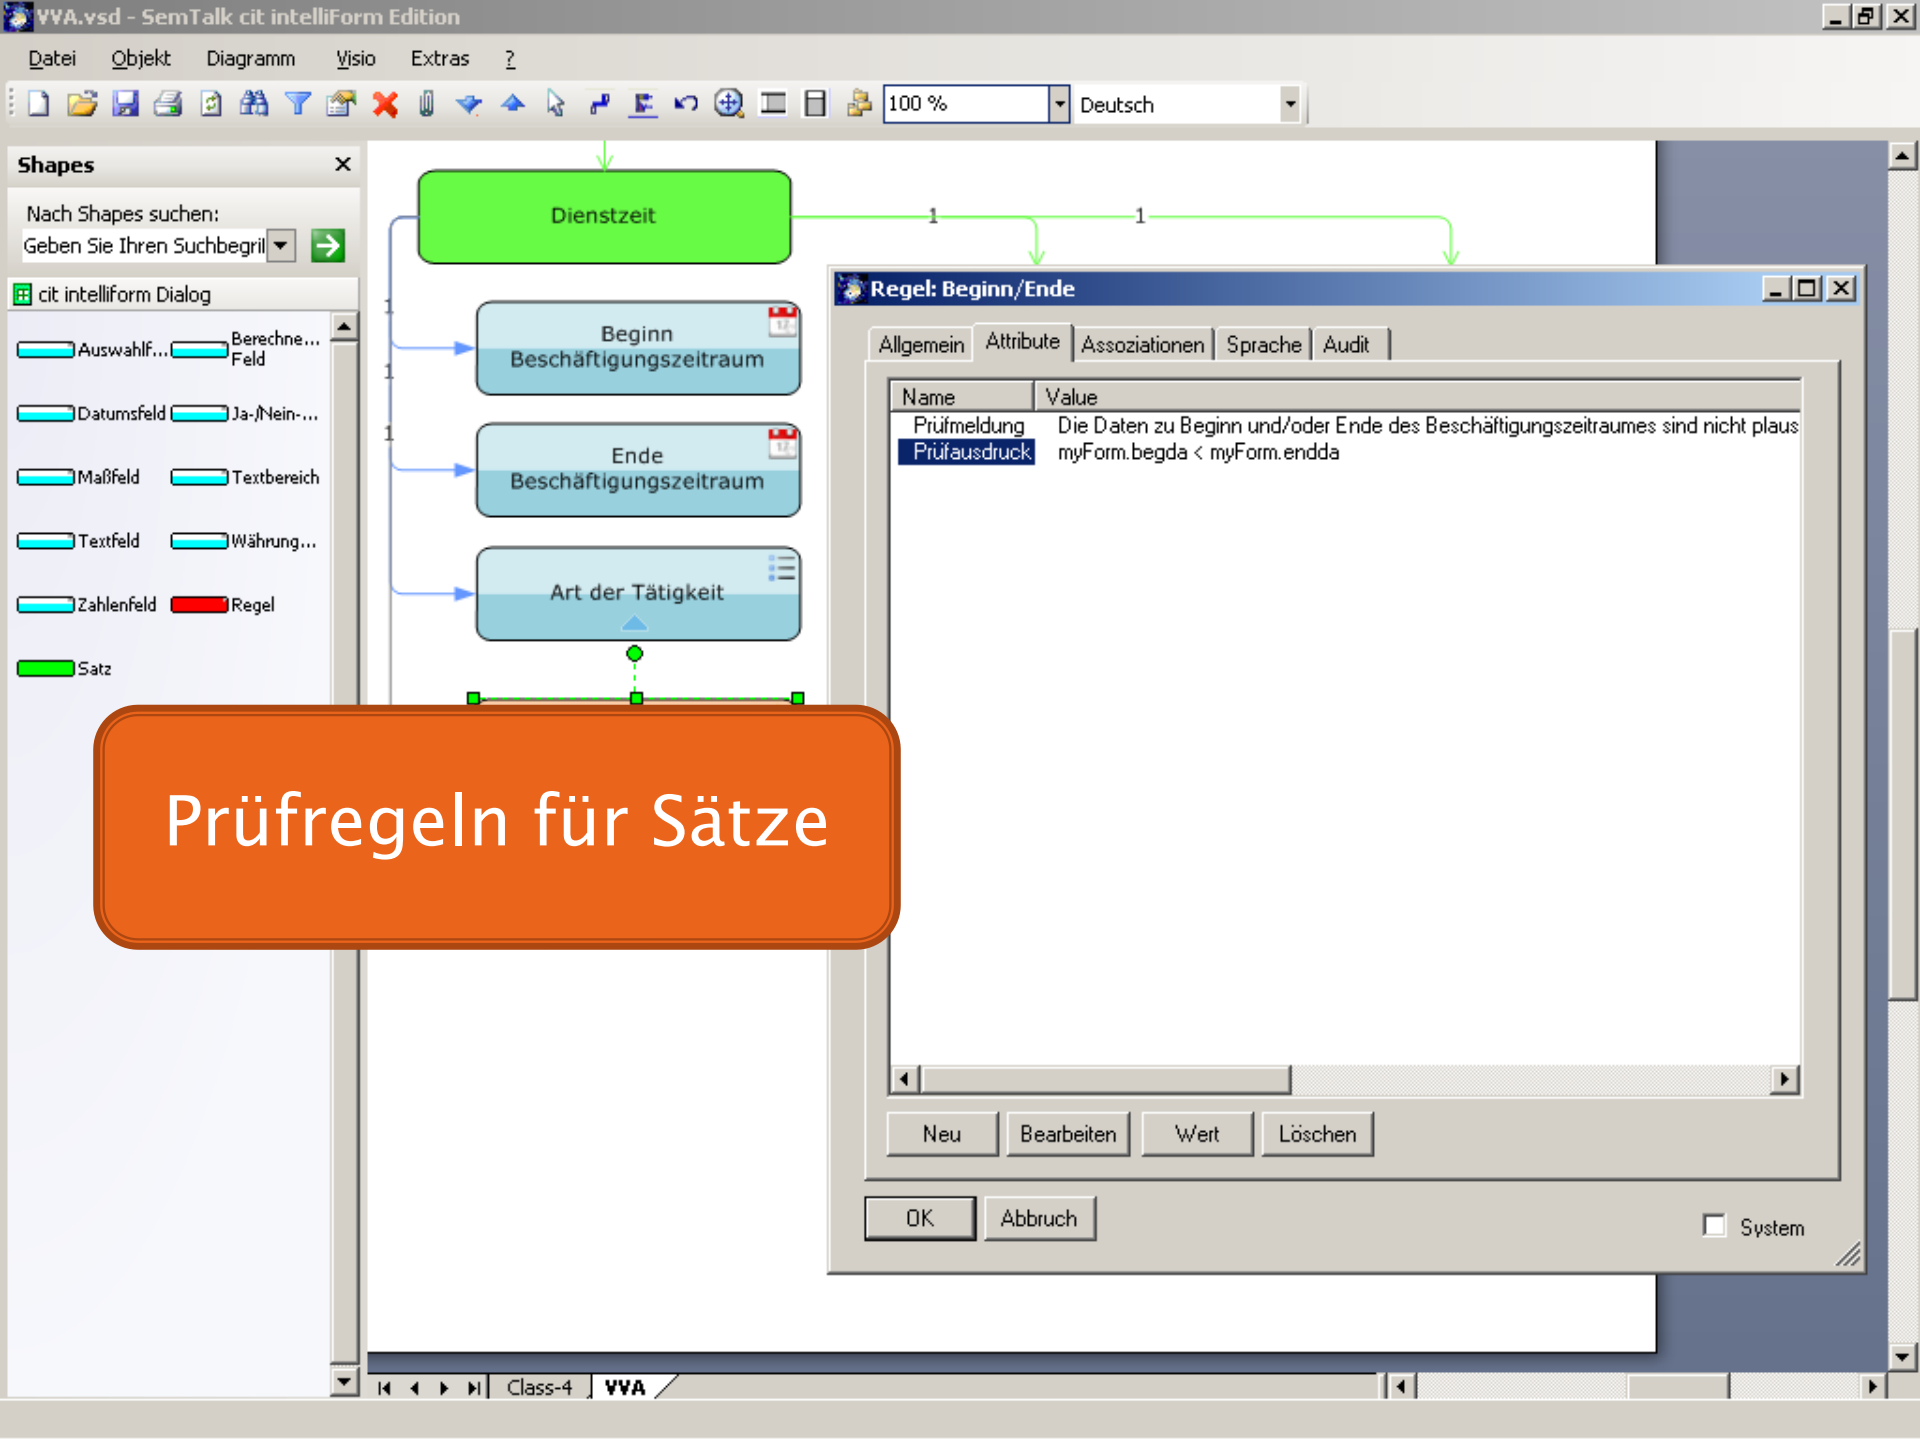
VVA.vsd - SemTalk cit intelliForm Edition

Datei Objekt Diagramm Visio Extras ?

100 % Deutsch

Shapes

Nach Shapes suchen:

Geben Sie Ihren Suchbegril

cit intelliform Dialog

Auswahlf... Berechne... Feld

Datumsfeld Ja-/Nein-...

Maßfeld Textbereich

Textfeld Währung...

Zahlenfeld Regel

Satz

Dienstzeit

1 1

1

1

1

Beginn Beschäftigungszeitraum

Ende Beschäftigungszeitraum

Art der Tätigkeit

Regel: Beginn/Ende

Allgemein Attribute Assoziationen Sprache Audit

| Name | Value |
|---|---|
| Prüfmeldung | Die Daten zu Beginn und/oder Ende des Beschäftigungszeitraumes sind nicht plaus |
| Prüfausdruck | myForm.begda < myForm.endda |

Neu Bearbeiten Wert Löschen

OK Abbruch

System

Prüfregeln für Sätze

Class-4 VVA